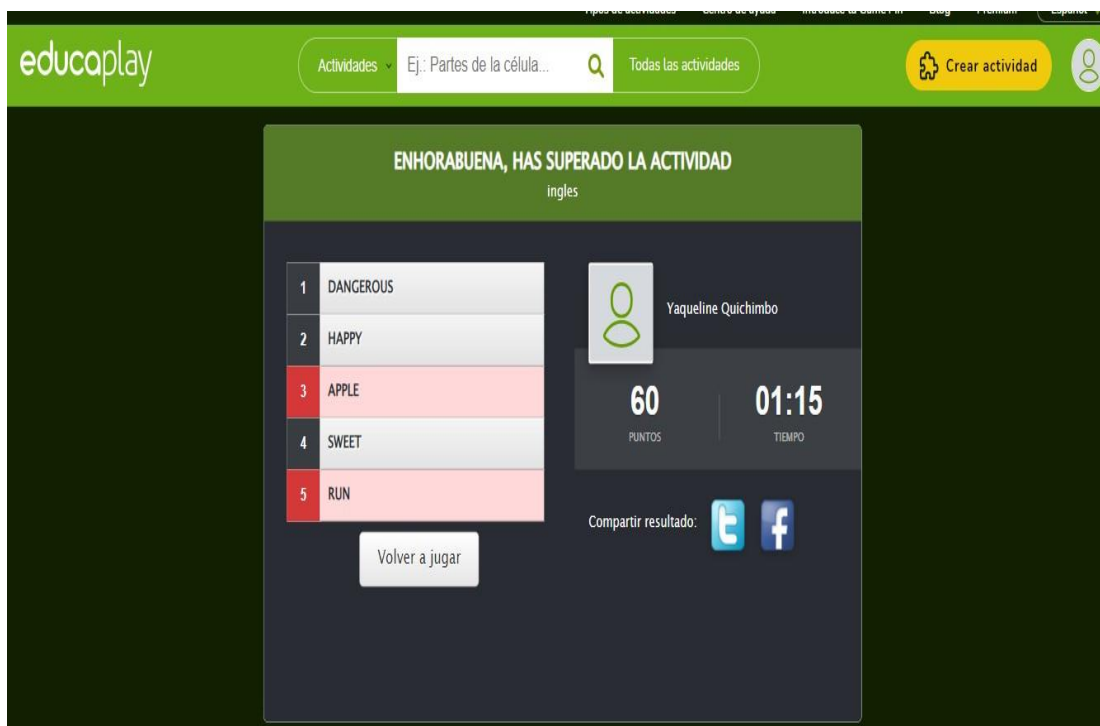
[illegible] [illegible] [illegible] Blog Premium Español

educaplay

Actividades Ej.: Partes de la célula... Todas las actividades

Crear actividad

ENHORABUENA, HAS SUPERADO LA ACTIVIDAD
ingles

1 DANGEROUS
2 HAPPY
3 APPLE
4 SWEET
5 RUN

Volver a jugar

Yaqueline Quichimbo

60
PUNTOS

01:15
TIEMPO

Compartir resultado: